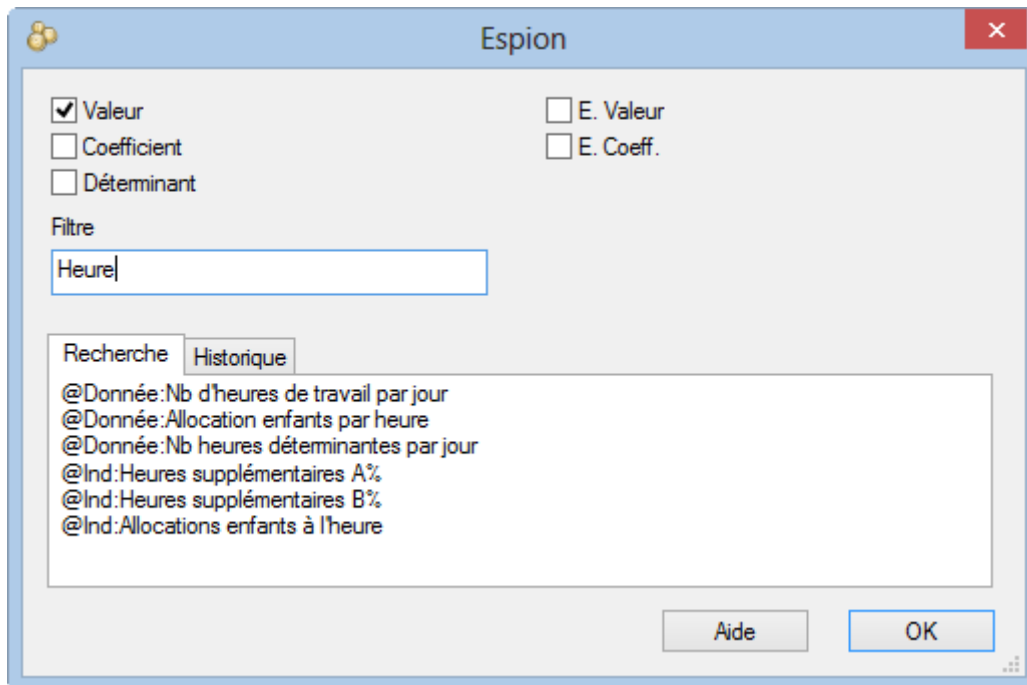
Espion

Valeur
Coefficient
Déterminant

E. Valeur
E. Coeff.

Filtre

Heure

Recherche
Historique

@Donnée:Nb d'heures de travail par jour
@Donnée:Allocation enfants par heure
@Donnée:Nb heures déterminantes par jour
@Ind:Heures supplémentaires A%
@Ind:Heures supplémentaires B%
@Ind:Allocations enfants à l'heure

Aide
OK